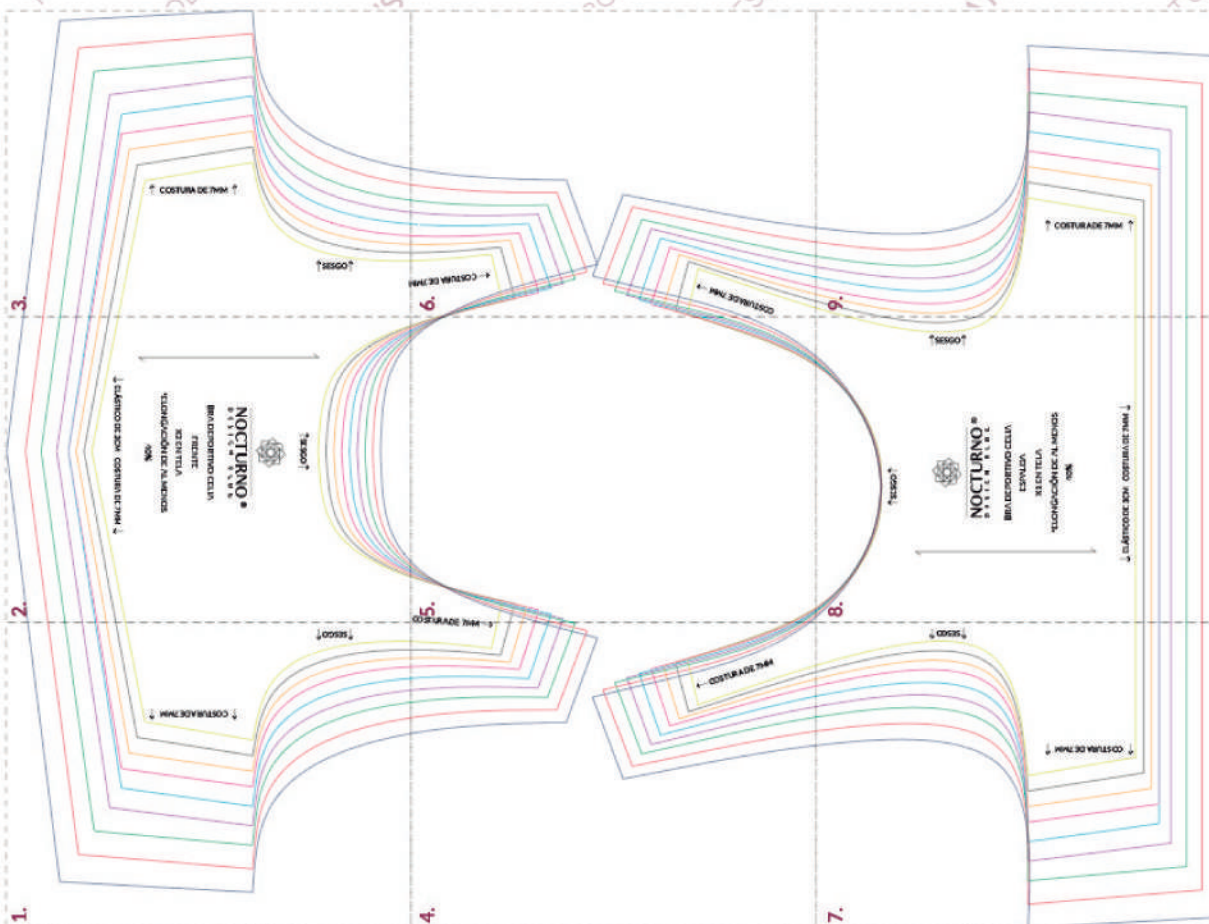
3.
COSTURA DE 7MM
SESGO
COSTURA DE 7MM
6.
COSTURA DE 7MM
9.
COSTURA DE 7MM
SESGO
ELÁSTICO DE 3CM COSTURA DE 7MM
NOCTURNO®
DESIGN CLUB
BRA DEPORTIVO CELIA
FRENTE
X1 EN TELA
*ELONGACIÓN DE AL MENOS
50%
SESGO
SESGO
NOCTURNO®
DESIGN CLUB
BRA DEPORTIVO CELIA
ESPALDA
X1 EN TELA
*ELONGACIÓN DE AL MENOS
50%
ELÁSTICO DE 3CM COSTURA DE 7MM
2.
5.
COSTURA DE 7MM
SESGO
8.
SESGO
COSTURA DE 7MM
COSTURA DE 7MM
COSTURA DE 7MM
1.
4.
7.